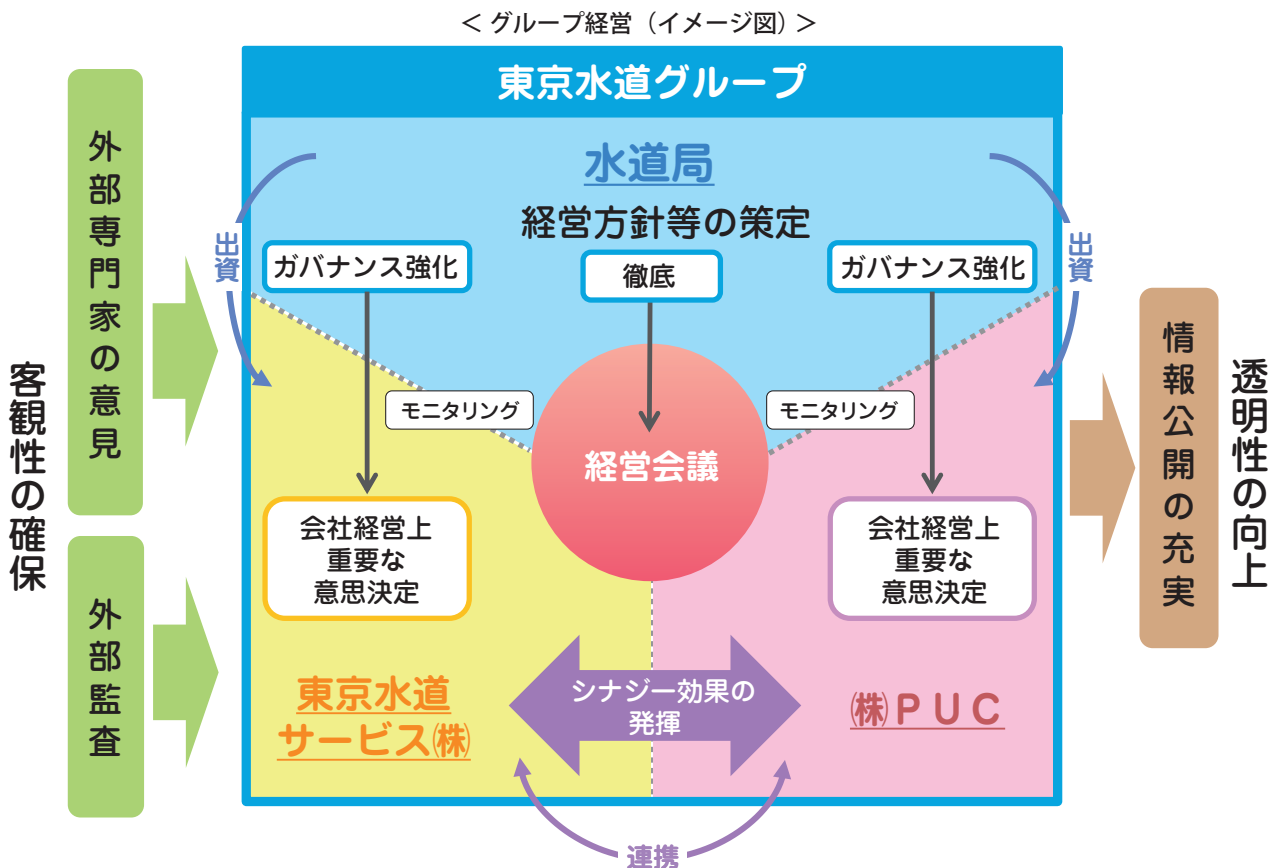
＜グループ経営（イメージ図）＞

東京水道グループ

客観性の確保

外部専門家の意見

外部監査

水道局

経営方針等の策定

出資

ガバナンス強化

徹底

ガバナンス強化

出資

モニタリング

経営会議

モニタリング

会社経営上重要な意思決定

会社経営上重要な意思決定

東京水道サービス㈱

シナジー効果の発揮

㈱ＰＵＣ

連携

情報公開の充実

透明性の向上